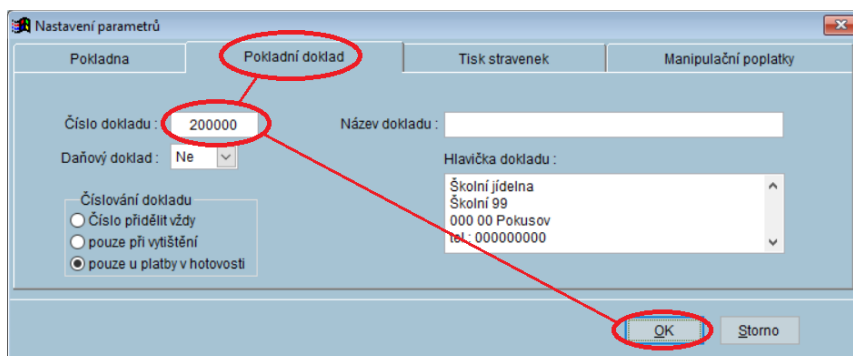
Nastavení parametrů

Pokladna | Pokladní doklad | Tisk stravenek | Manipulační poplatky

Číslo dokladu : 200000

Název dokladu :

Daňový doklad : Ne

Hlavička dokladu :

Školní jídelna
Školní 99
000 00 Pokusov
tel.: 000000000

Číslování dokladu
Číslo přidělit vždy
pouze při vytištění
pouze u platby v hotovosti

OK
Storno